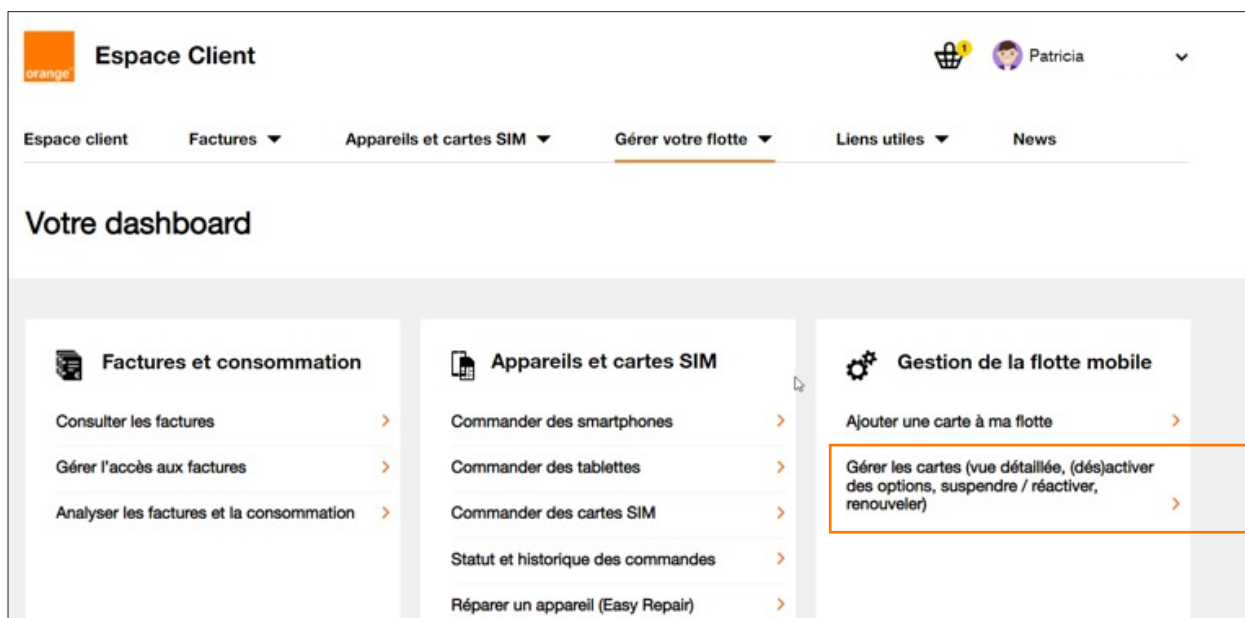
orange

Espace Client

1

Patricia

Espace client
Factures
Appareils et cartes SIM
Gérer votre flotte
Liens utiles
News

Votre dashboard

Factures et consommation

Consulter les factures

Gérer l'accès aux factures

Analyser les factures et la consommation

Appareils et cartes SIM

Commander des smartphones

Commander des tablettes

Commander des cartes SIM

Statut et historique des commandes

Réparer un appareil (Easy Repair)

Gestion de la flotte mobile

Ajouter une carte à ma flotte

Gérer les cartes (vue détaillée, (dés)activer des options, suspendre / réactiver, renouveler)